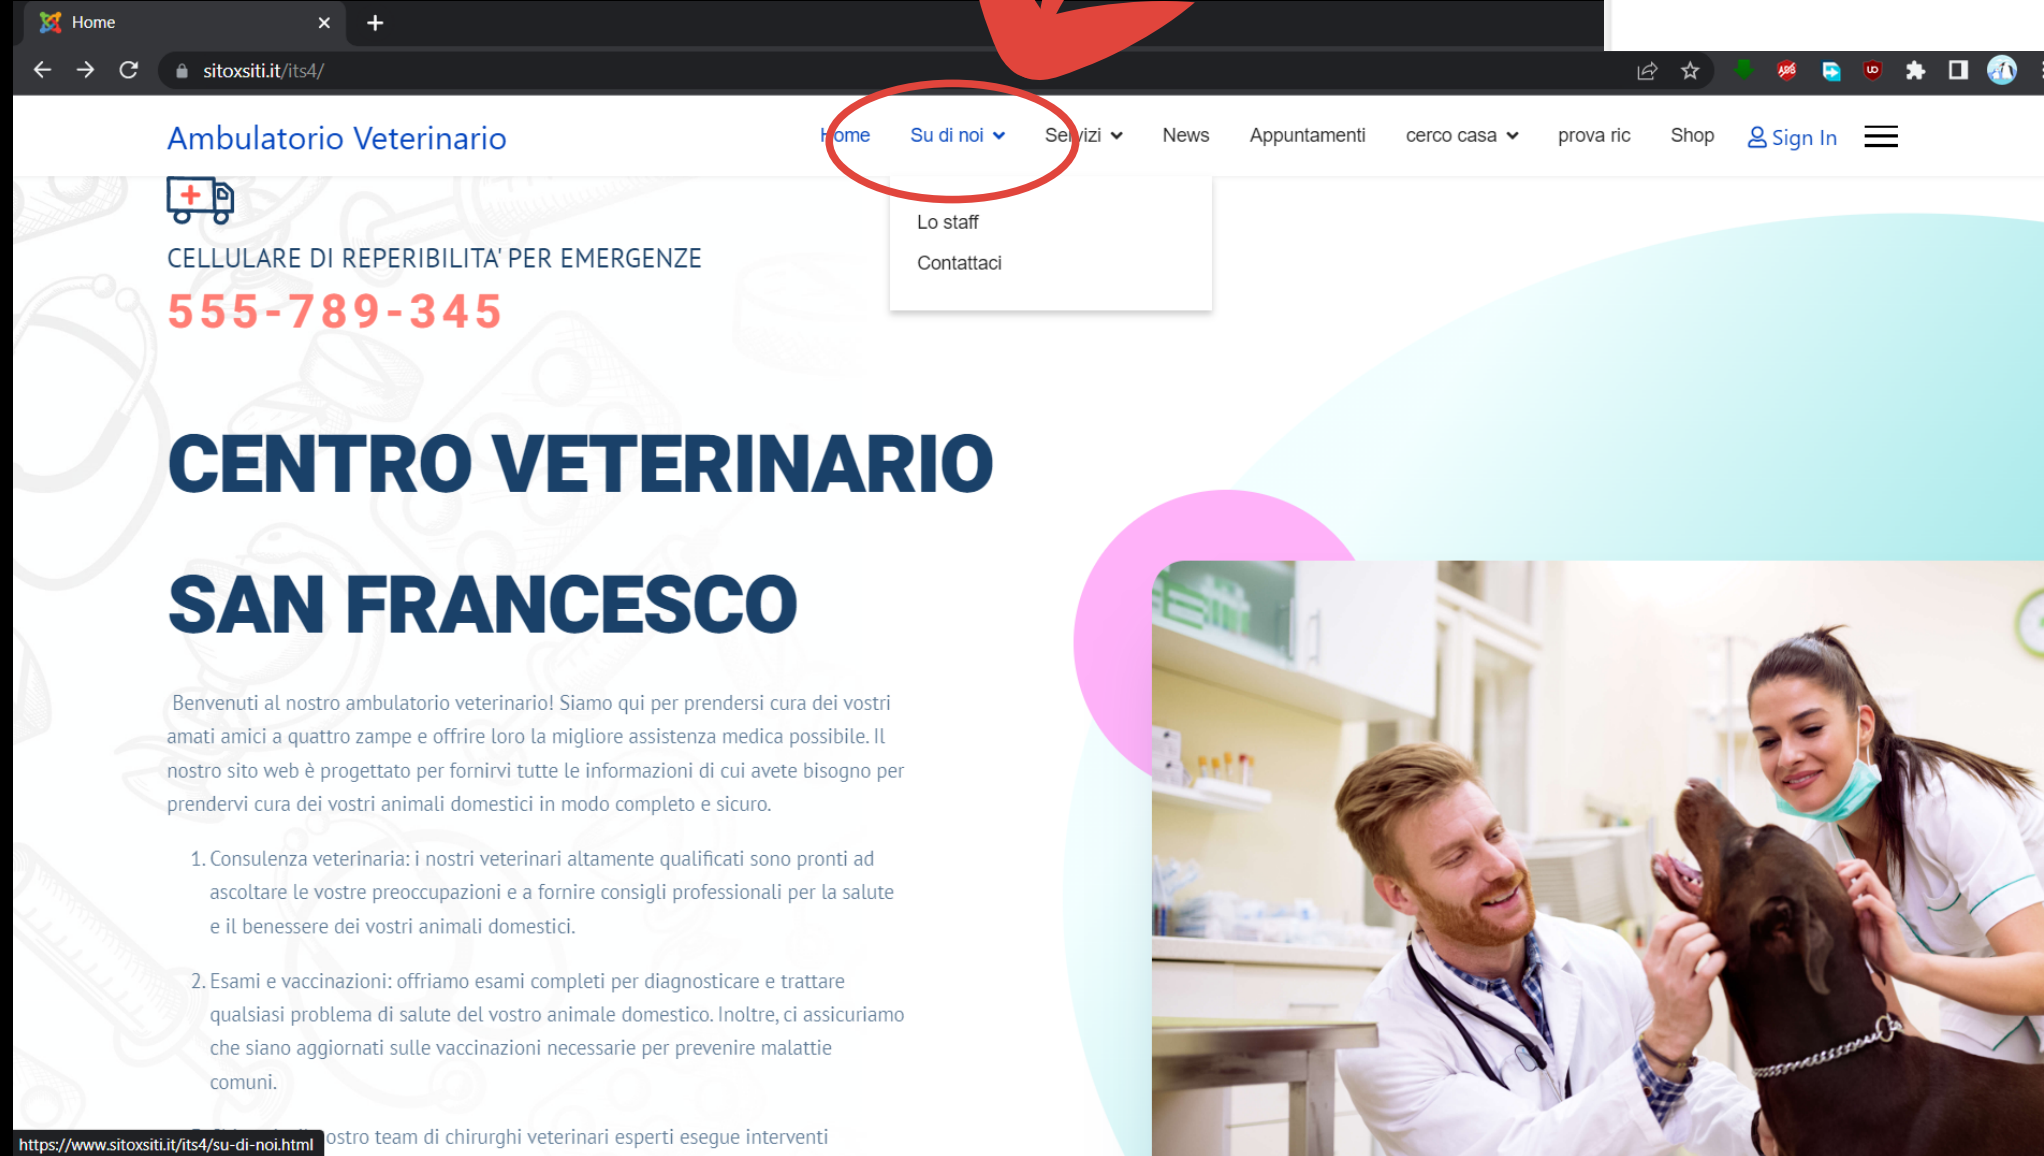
Home

sitoxsiti.it/its4/

Ambulatorio Veterinario

Home Su di noi Servizi News Appuntamenti cerco casa prova ric Shop Sign In

Lo staff
Contattaci

CELLULARE DI REPERIBILITA' PER EMERGENZE

555-789-345

CENTRO VETERINARIO

SAN FRANCESCO

Benvenuti al nostro ambulatorio veterinario! Siamo qui per prendersi cura dei vostri amati amici a quattro zampe e offrire loro la migliore assistenza medica possibile. Il nostro sito web è progettato per fornirvi tutte le informazioni di cui avete bisogno per prendervi cura dei vostri animali domestici in modo completo e sicuro.

1. Consulenza veterinaria: i nostri veterinari altamente qualificati sono pronti ad ascoltare le vostre preoccupazioni e a fornire consigli professionali per la salute e il benessere dei vostri animali domestici.

2. Esami e vaccinazioni: offriamo esami completi per diagnosticare e trattare qualsiasi problema di salute del vostro animale domestico. Inoltre, ci assicuriamo che siano aggiornati sulle vaccinazioni necessarie per prevenire malattie comuni.

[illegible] ostro team di chirurghi veterinari esperti esegue interventi

https://www.sitoxsiti.it/its4/su-di-noi.html